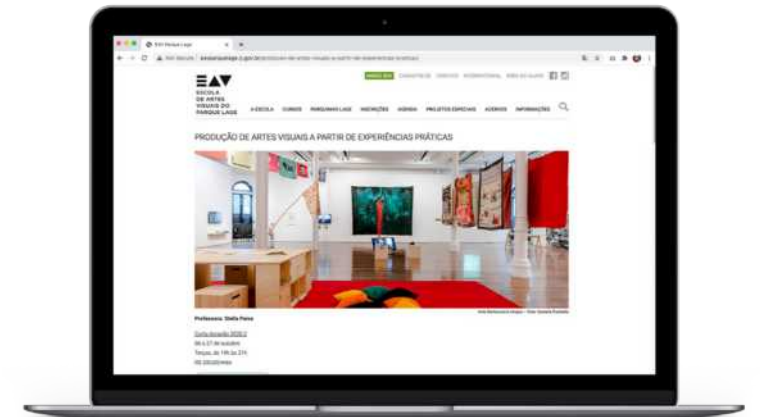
EAV Parque Lage

Não Seguro | eavparquelage.rj.gov.br/producao-de-artes-visuais-a-partir-de-experiencias-praticas

EAV
ESCOLA DE ARTES VISUAIS DO PARQUE LAGE

A ESCOLA CURSOS PERGUNTAS LAGE INSCRIÇÕES AGENDA PROJETOS ESPECIAIS ACERVOS INFORMAÇÕES

PRODUÇÃO DE ARTES VISUAIS A PARTIR DE EXPERIÊNCIAS PRÁTICAS

Professora: Stella Paiva

Curta duração 2020.2
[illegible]
Terças, de 19h às 21h
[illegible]